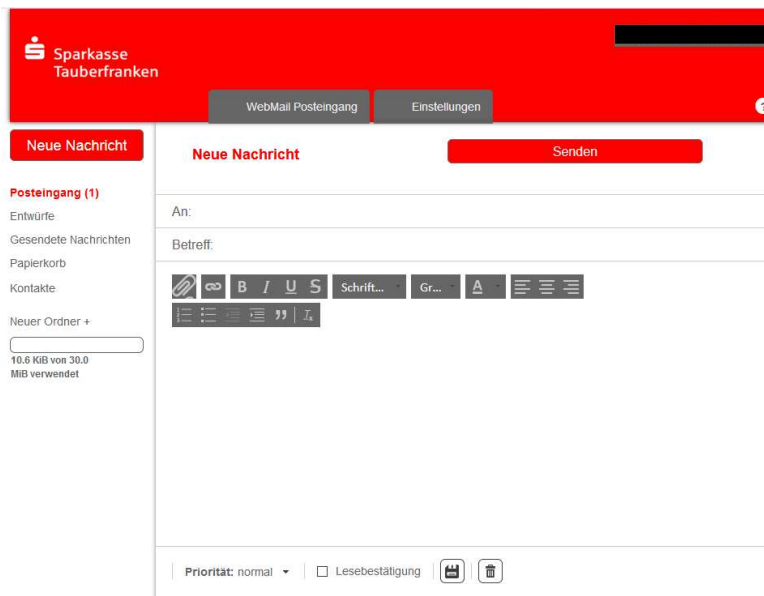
Sparkasse
Tauberfranken

WebMail Posteingang
Einstellungen

Neue Nachricht

Neue Nachricht
Senden

Posteingang (1)
Entwürfe
Gesendete Nachrichten
Papierkorb
Kontakte

Neuer Ordner +

10.6 KiB von 30.0 MiB verwendet

An:
Betreff:

B I U S Schrift... Gr... A

Priorität: normal
Lesebestätigung